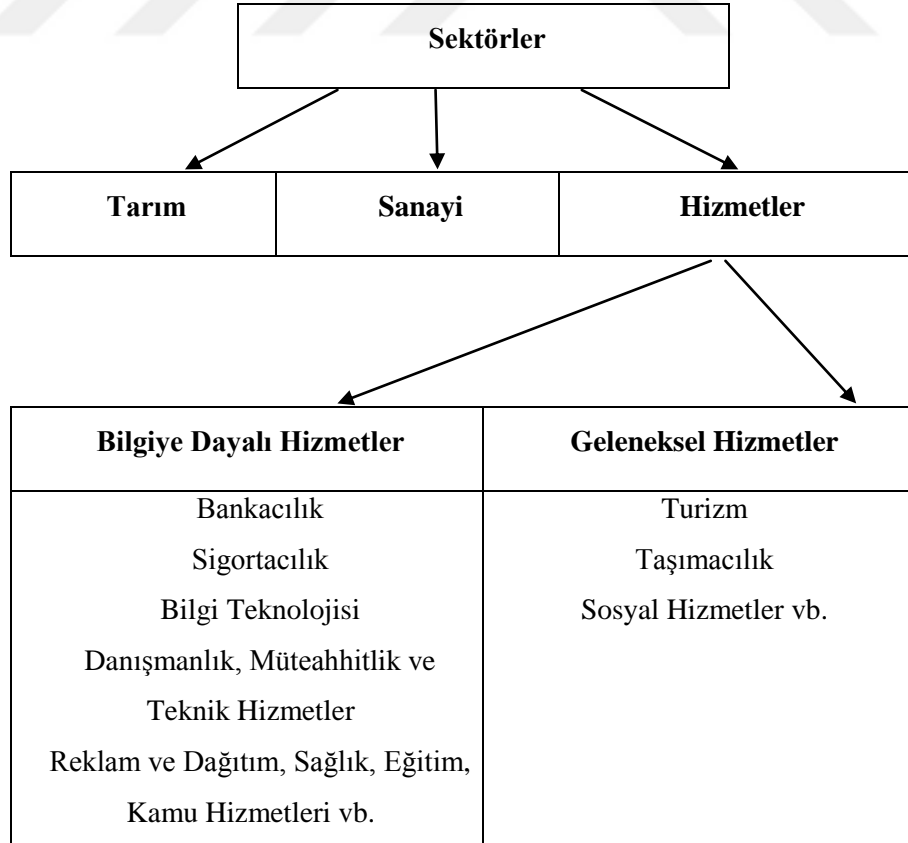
Sektörler

Tarım | Sanayi | Hizmetler

| Bilgiye Dayalı Hizmetler | Geleneksel Hizmetler |
|---|---|
| Bankacılık<br>Sigortacılık<br>Bilgi Teknolojisi<br>Danışmanlık, Müteahhitlik ve Teknik Hizmetler<br>Reklam ve Dağıtım, Sağlık, Eğitim, Kamu Hizmetleri vb. | Turizm<br>Taşımacılık<br>Sosyal Hizmetler vb. |